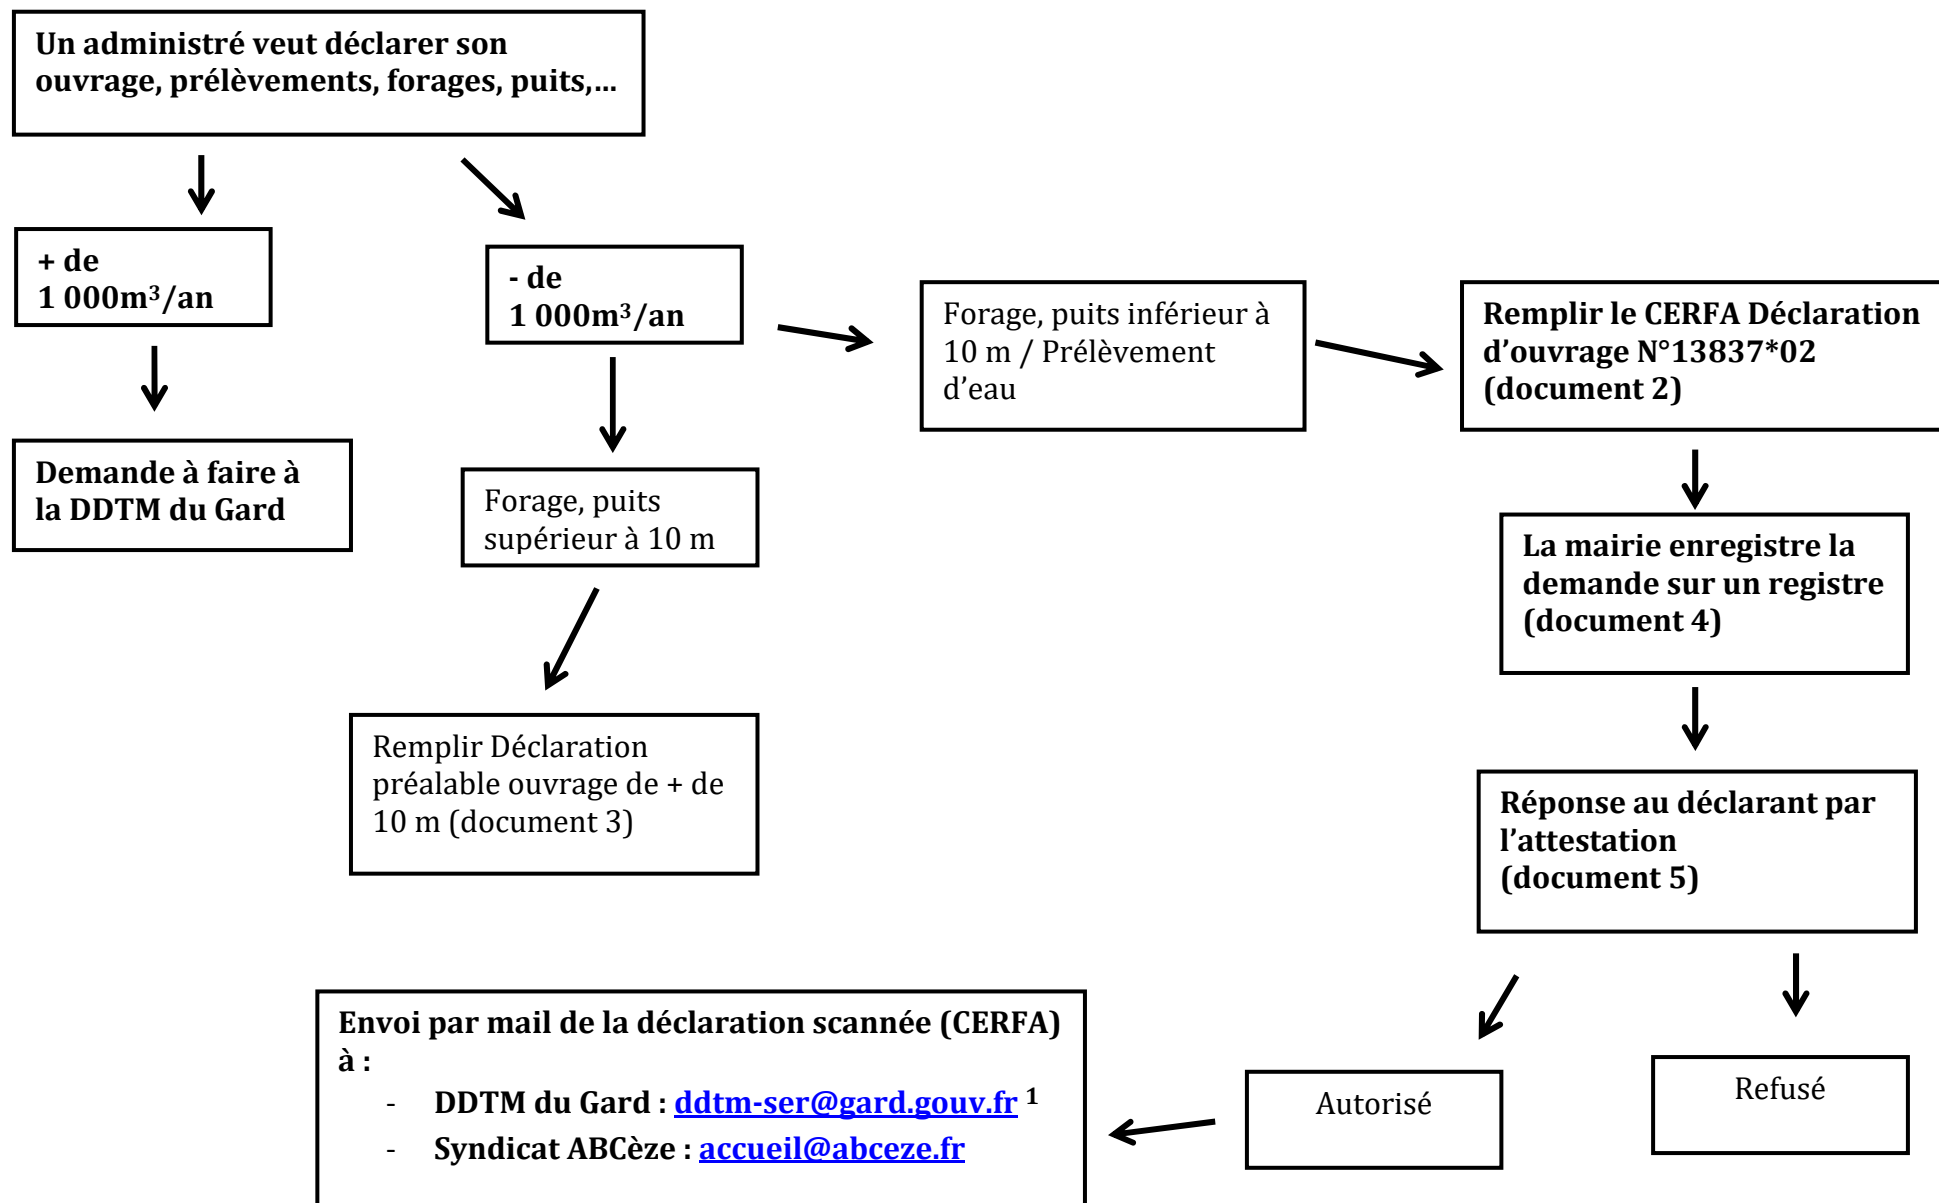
Un administré veut déclarer son ouvrage, prélèvements, forages, puits,…

+ de
1 000m³/an

Demande à faire à la DDTM du Gard

- de
1 000m³/an

Forage, puits supérieur à 10 m

Remplir Déclaration préalable ouvrage de + de 10 m (document 3)

Forage, puits inférieur à 10 m / Prélèvement d'eau

Remplir le CERFA Déclaration d'ouvrage N°13837*02 (document 2)

La mairie enregistre la demande sur un registre (document 4)

Réponse au déclarant par l'attestation
(document 5)

Autorisé

Refusé

Envoi par mail de la déclaration scannée (CERFA) à :
- DDTM du Gard : ddtm-ser@gard.gouv.fr ¹
- Syndicat ABCèze : accueil@abceze.fr